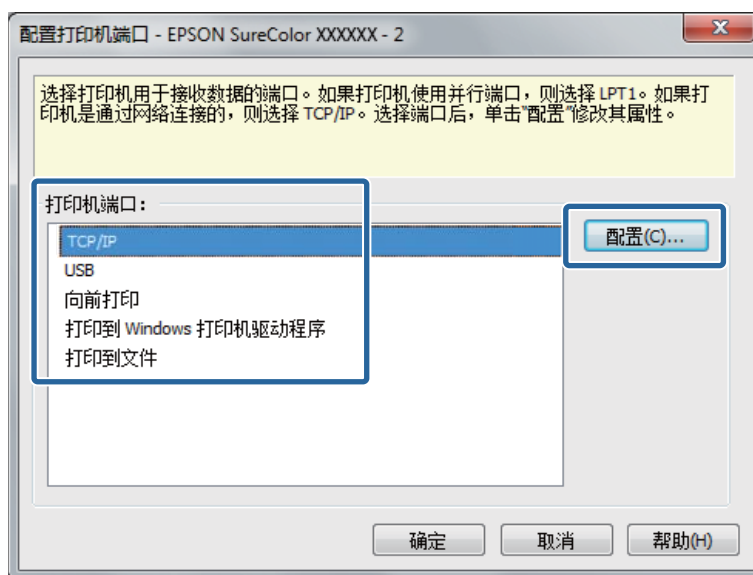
配置打印机端口 - EPSON SureColor XXXXXX - 2

X

选择打印机用于接收数据的端口。如果打印机使用并行端口，则选择 LPT1。如果打印机是通过网络连接的，则选择 TCP/IP。选择端口后，单击"配置"修改其属性。

打印机端口：

TCP/IP
USB
向前打印
打印到 Windows 打印机驱动程序
打印到文件

配置(C)...

确定

取消

帮助(H)